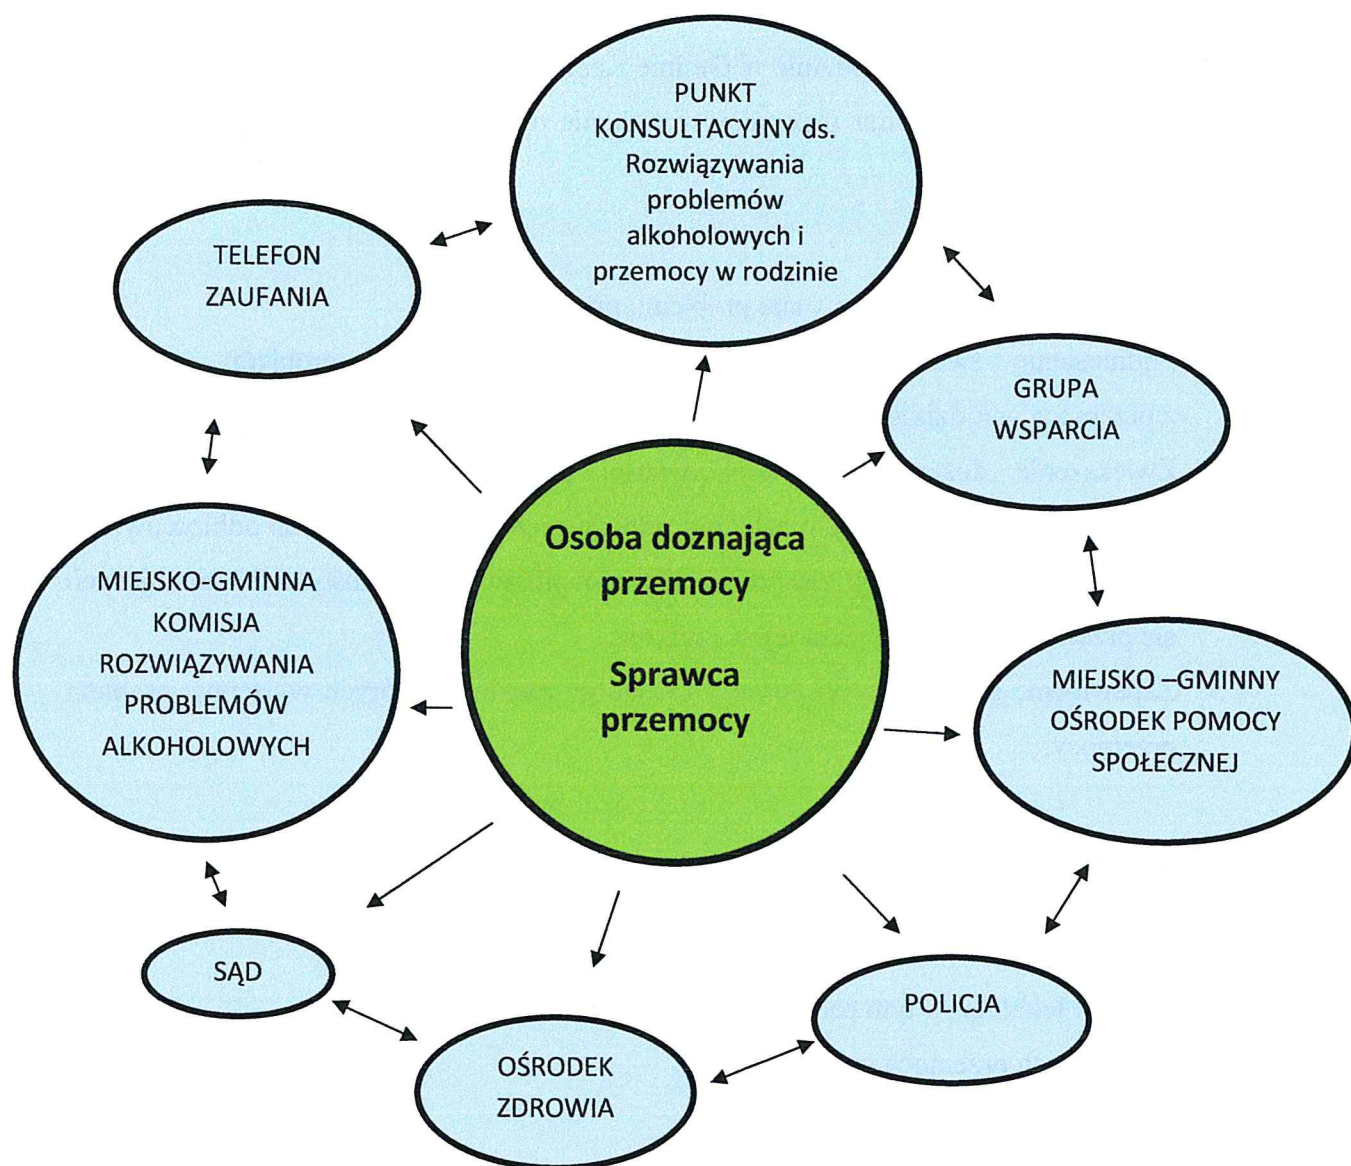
PUNKT KONSULTACYJNY ds. Rozwiązywania problemów alkoholowych i przemocy w rodzinie

TELEFON ZAUFANIA

GRUPA WSPARCIA

Osoba doznająca przemocy

Sprawca przemocy

MIEJSKO-GMINNA KOMISJA ROZWIĄZYWANIA PROBLEMÓW ALKOHOLOWYCH

MIEJSKO –GMINNY OŚRODEK POMOCY SPOŁECZNEJ

SĄD

POLICJA

OŚRODEK ZDROWIA